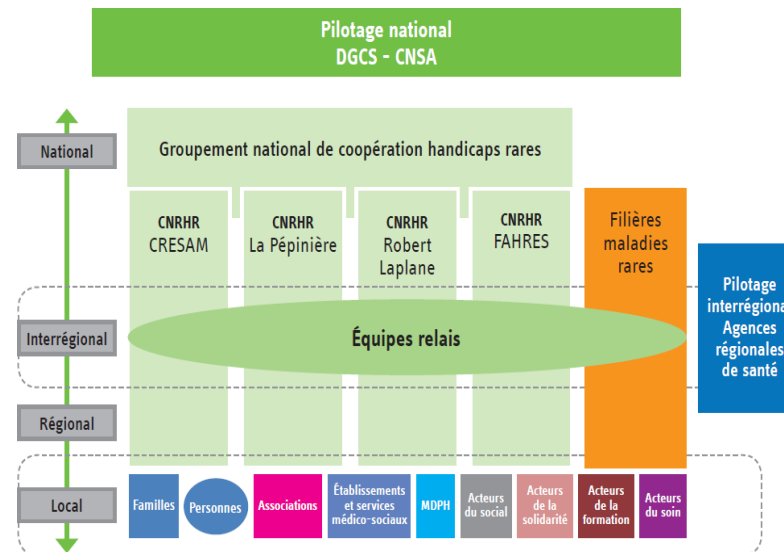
Pilotage national
DGCS - CNSA

National

Groupement national de coopération handicaps rares

CNRHR
CRESAM

CNRHR
La Pépinière

CNRHR
Robert Laplane

CNRHR
FAHRES

Filières maladies rares

Pilotage interrégional
Agences régionales de santé

Interrégional

Équipes relais

Régional

Local

Familles

Personnes

Associations

Établissements et services médico-sociaux

MDPH

Acteurs du social

Acteurs de la solidarité

Acteurs de la formation

Acteurs du soin